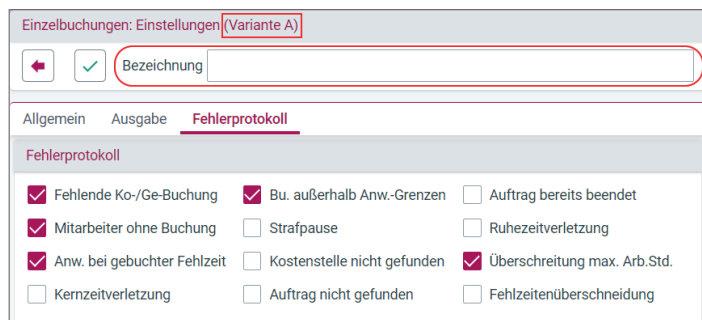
Einzelbuchungen: Einstellungen (Variante A)

Bezeichnung

Allgemein Ausgabe Fehlerprotokoll

Fehlerprotokoll

Fehlende Ko-/Ge-Buchung
Bu. außerhalb Anw.-Grenzen
Auftrag bereits beendet
Mitarbeiter ohne Buchung
Strafpause
Ruhezeitverletzung
Anw. bei gebuchter Fehlzeit
Kostenstelle nicht gefunden
Überschreitung max. Arb.Std.
Kernzeitverletzung
Auftrag nicht gefunden
Fehlzeitenüberschneidung